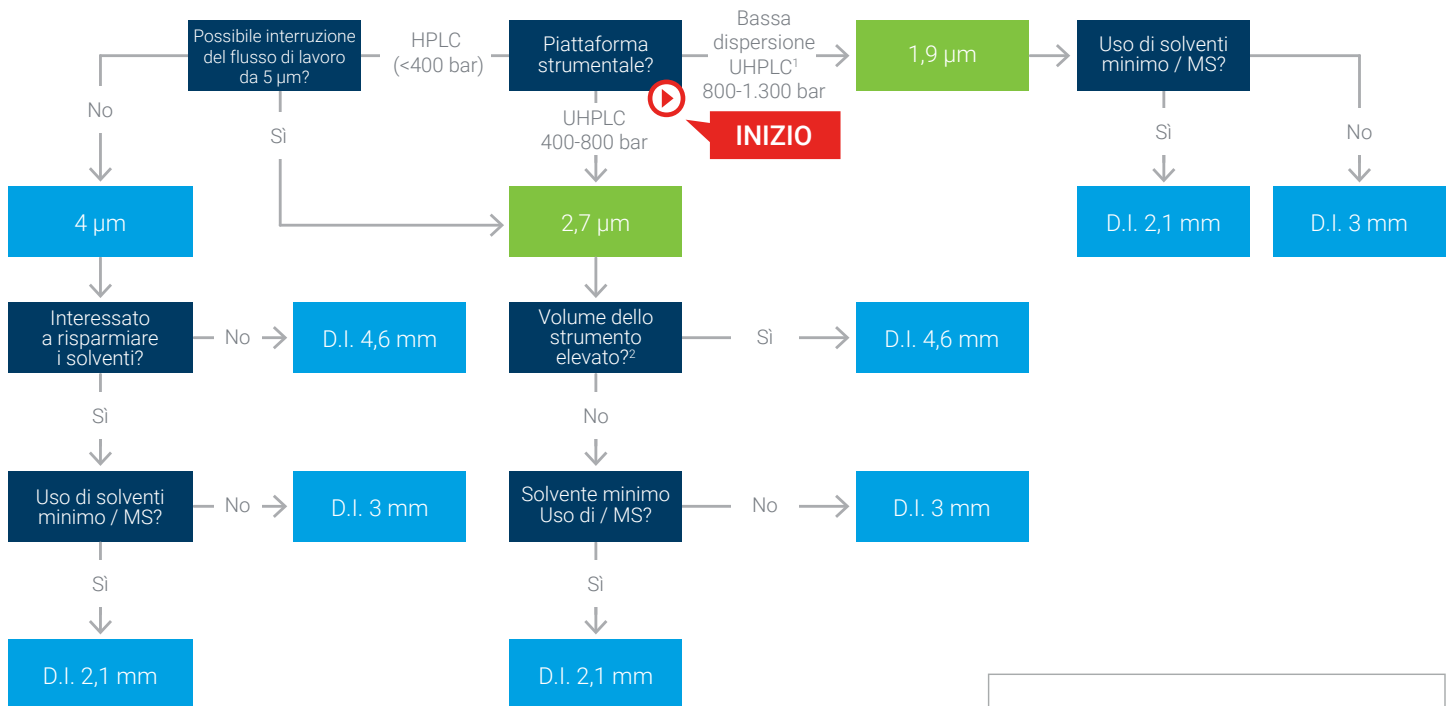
Possibile interruzione del flusso di lavoro da 5 µm?

HPLC (<400 bar)

Piattaforma strumentale?

Bassa dispersione UHPLC$^1$ 800-1.300 bar

1,9 µm

Uso di solventi minimo / MS?

No

Sì

UHPLC 400-800 bar

INIZIO

Sì

No

4 µm

2,7 µm

D.I. 2,1 mm

D.I. 3 mm

Interessato a risparmiare i solventi?

No

D.I. 4,6 mm

Volume dello strumento elevato?$^2$

Sì

D.I. 4,6 mm

Sì

No

Uso di solventi minimo / MS?

No

D.I. 3 mm

Solvente minimo Uso di / MS?

No

D.I. 3 mm

Sì

Sì

D.I. 2,1 mm

D.I. 2,1 mm